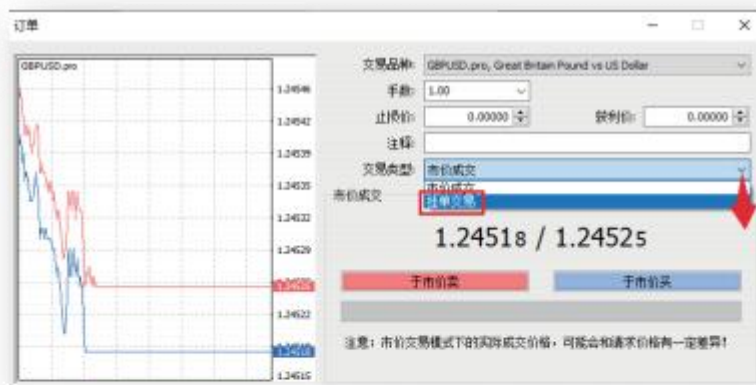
订单

GBPUSD.pro

1.24546
1.24542
1.24539
1.24535
1.24532
1.24529
1.24525
1.24522
1.24518
1.24515

交易品种: GBPUSD.pro, Great Britain Pound vs US Dollar
手数: 1.00
止损价: 0.00000
获利价: 0.00000
注释:
交易类型: 市价成交
市价成交
挂单交易
市价成交

1.24518 / 1.24525

于市价卖
于市价买

注意：市价交易模式下的实际成交价格，可能会和请求价格有一定差异！